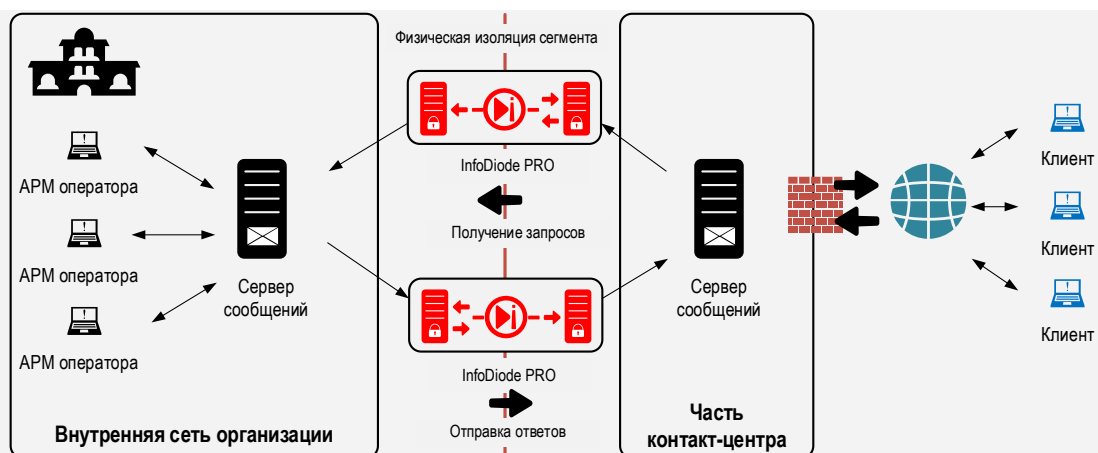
Физическая изоляция сегмента

АРМ оператора

АРМ оператора

АРМ оператора

Сервер сообщений

Внутренняя сеть организации

InfoDiode PRO

Получение запросов

InfoDiode PRO

Отправка ответов

Сервер сообщений

Часть контакт-центра

Клиент

Клиент

Клиент